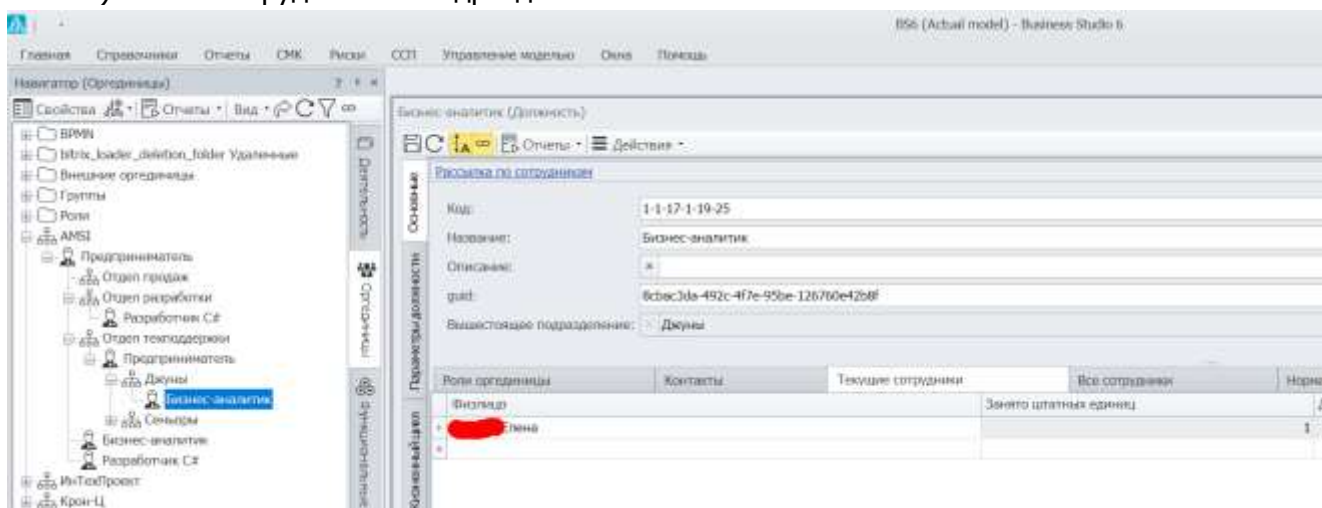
BS6 (Actual model) - Business Studio 6

Главная Справочники Отчеты СМК Риски ССП Управление моделью Окна Помощь

Навигатор (Оргединицы)

Свойства Отчеты Вид

BPMN
bitrix_loader_deletion_folder Удаленные
Внешние оргединицы
Группы
Роли
AMSI
Предприниматель
Отдел продаж
Отдел разработки
Разработчик C#
Отдел техподдержки
Предприниматель
Джуны
Бизнес-аналитик
Сеньоры
Бизнес-аналитик
Разработчик C#
ИнТехПроект
Крон-Ц

Деятельность
Оргединицы
Функциональные

Бизнес-аналитик (Должность)

Отчеты Действия

Основные
Параметры должности
Жизненный цикл

Рассылка по сотрудникам

Код: 1-1-17-1-19-25
Название: Бизнес-аналитик
Описание:
guid: 8cbac3da-492c-4f7e-95be-126760e42b8f
Вышестоящее подразделение: Джуны

| Роли оргединицы | Контакты | Текущие сотрудники | Все сотрудники | Норм |
|---|---|---|---|---|
| Физлицо | | Занято штатных единиц | | |
| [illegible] Елена | | 1 | | |